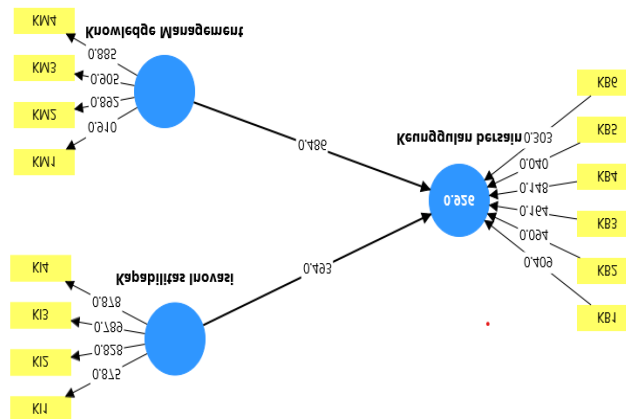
KM4
Knowledge Management
0,885
KM3
0,905
KM2
0,892
0,910
KM1
0,486
Keunggulan bersaing
0,303
0,040
0,148
0,164
0,064
0,409
KB6
KB5
KB4
KB3
KB2
KB1
0,926
KI4
Kapabilitas Inovasi
0,493
0,878
KI3
0,789
KI2
0,828
0,875
KI1